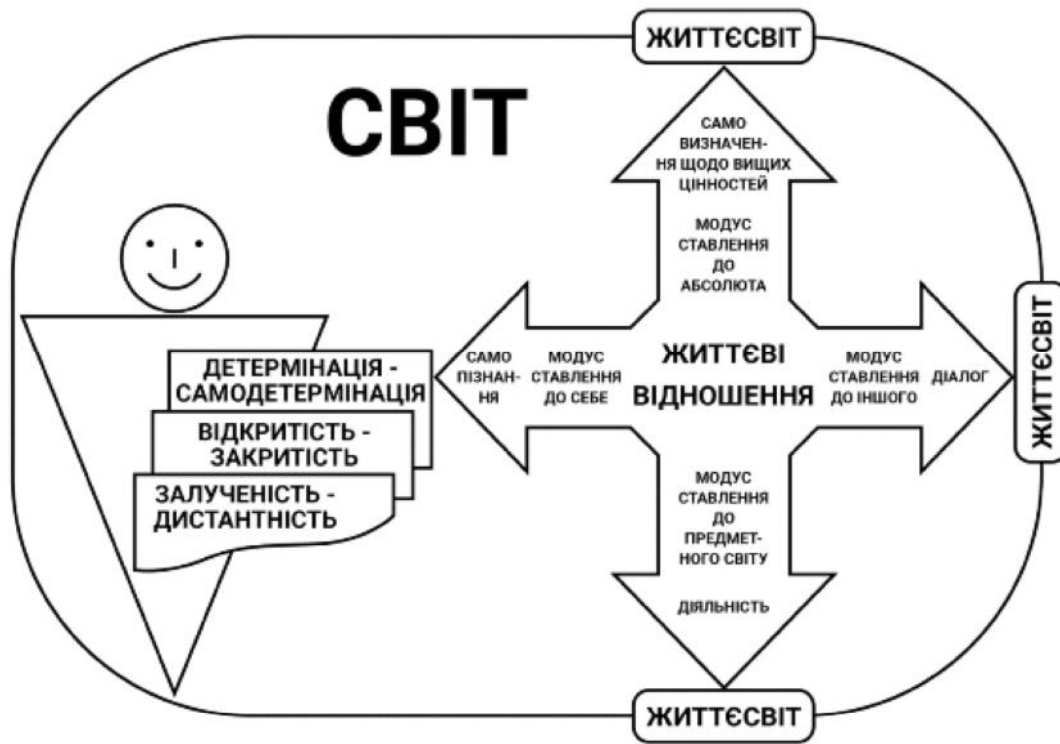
ЖИТТЄСВІТ

СВІТ

САМО ВИЗНАЧЕННЯ ЩОДО ВИЩИХ ЦІННОСТЕЙ

МОДУС СТАВЛЕННЯ ДО АБСОЛЮТА

ЖИТТЄСВІТ

ДЕТЕРМІНАЦІЯ - САМОДЕТЕРМІНАЦІЯ

ВІДКРИТІСТЬ - ЗАКРИТІСТЬ

ЗАЛУЧЕНІСТЬ - ДИСТАНТНІСТЬ

САМО ПІЗНАННЯ

МОДУС СТАВЛЕННЯ ДО СЕБЕ

ЖИТТЄВІ ВІДНОШЕННЯ

МОДУС СТАВЛЕННЯ ДО ІНШОГО

ДІАЛОГ

МОДУС СТАВЛЕННЯ ДО ПРЕДМЕТНОГО СВІТУ

ДІЯЛЬНІСТЬ

ЖИТТЄСВІТ